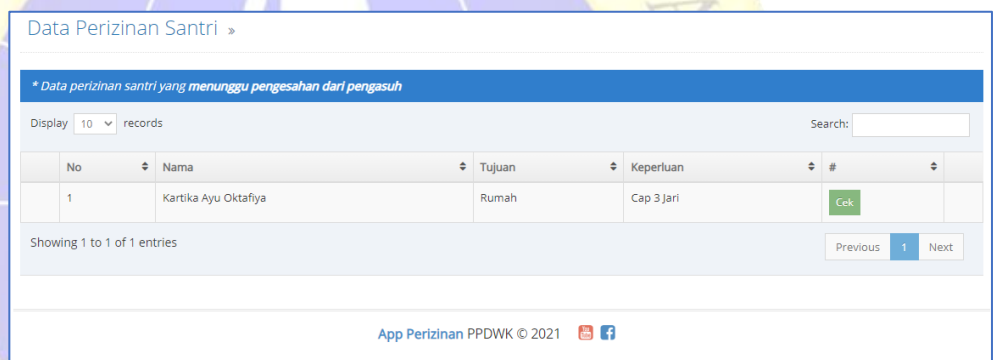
Data Perizinan Santri »

* Data perizinan santri yang **menunggu pengesahan dari pengasuh**

Display 10 records

Search:

| | No | Nama | Tujuan | Keperluan | # | |
|---|---|---|---|---|---|---|
| | 1 | Kartika Ayu Oktafiya | Rumah | Cap 3 Jari | Cek | |

Showing 1 to 1 of 1 entries

Previous 1 Next

App Perizinan PPDWK © 2021